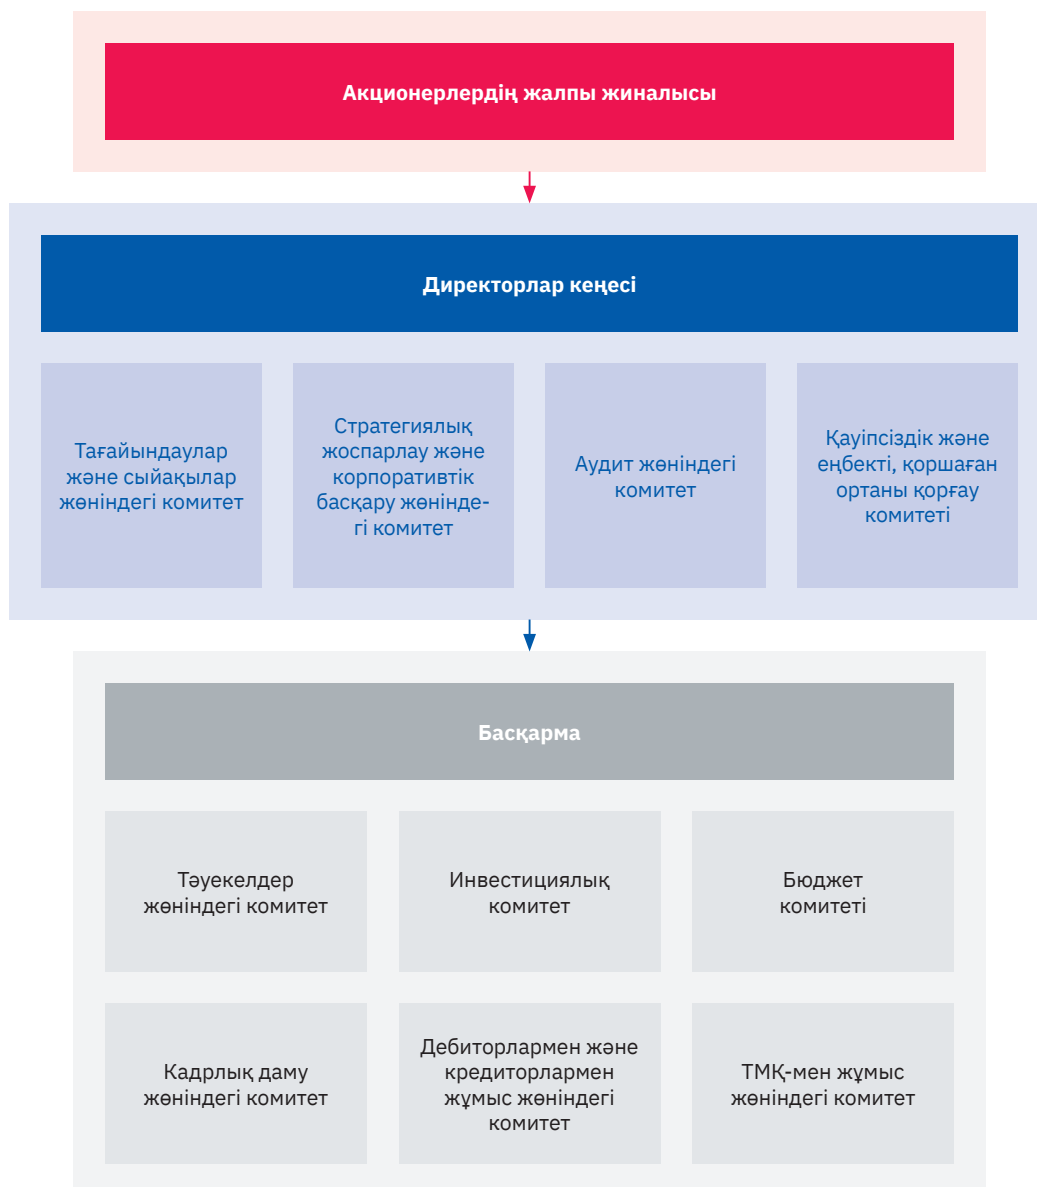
Акционерлердің жалпы жиналысы

Директорлар кеңесі

Тағайындаулар және сыйақылар жөніндегі комитет

Стратегиялық жоспарлау және корпоративтік басқару жөніндегі комитет

Аудит жөніндегі комитет

Қауіпсіздік және еңбекті, қоршаған ортаны қорғау комитеті

Басқарма

Тәуекелдер жөніндегі комитет

Инвестициялық комитет

Бюджет комитеті

Кадрлық даму жөніндегі комитет

Дебиторлармен және кредиторлармен жұмыс жөніндегі комитет

ТМҚ-мен жұмыс жөніндегі комитет